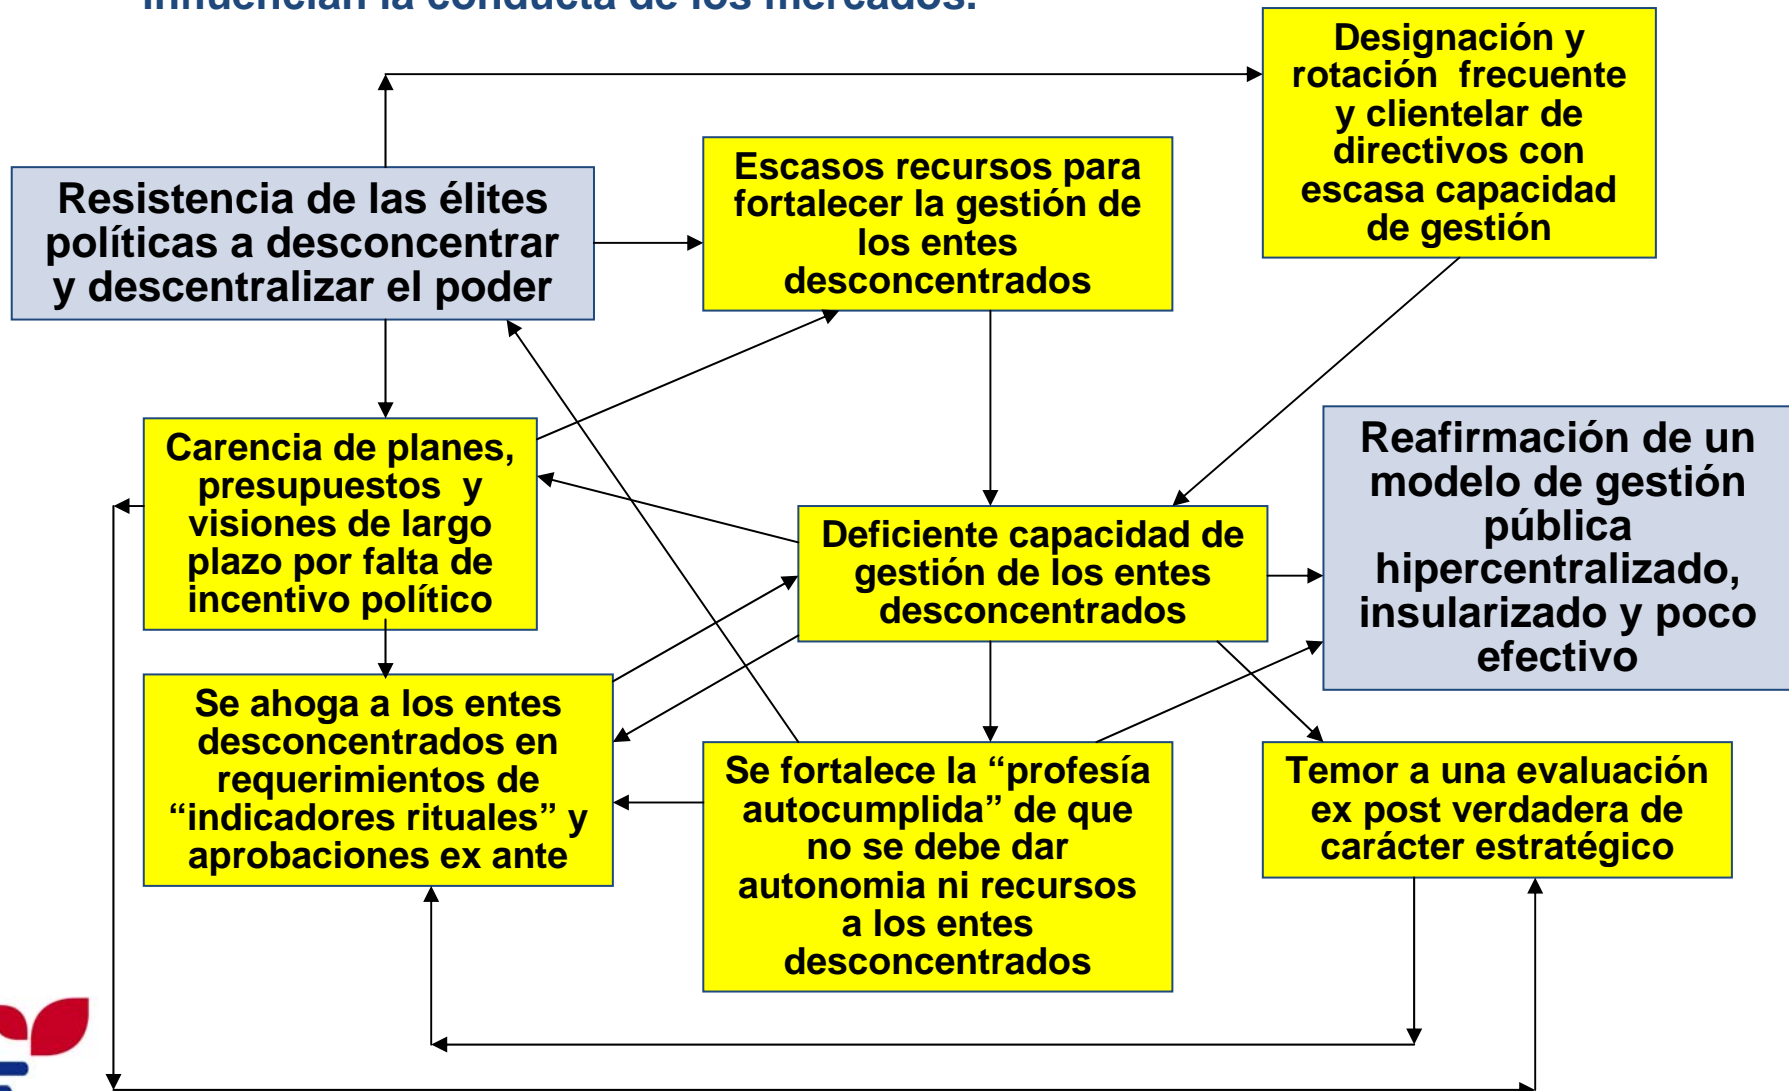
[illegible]

Resistencia de las élites políticas a desconcentrar y descentralizar el poder

Escasos recursos para fortalecer la gestión de los entes desconcentrados

Designación y rotación frecuente y clientelar de directivos con escasa capacidad de gestión

Carencia de planes, presupuestos y visiones de largo plazo por falta de incentivo político

Deficiente capacidad de gestión de los entes desconcentrados

Reafirmación de un modelo de gestión pública hipercentralizado, insularizado y poco efectivo

Se ahoga a los entes desconcentrados en requerimientos de “indicadores rituales” y aprobaciones ex ante

Se fortalece la “profesía autocumplida” de que no se debe dar autonomia ni recursos a los entes desconcentrados

Temor a una evaluación ex post verdadera de carácter estratégico